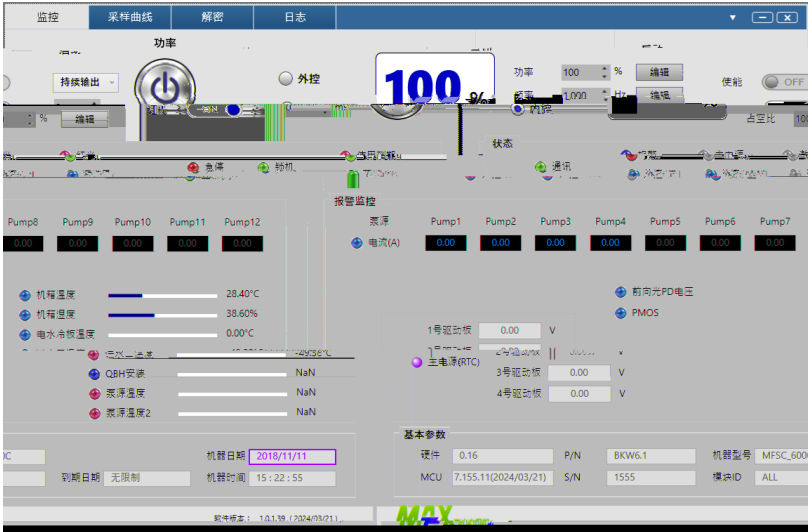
监控 采样曲线 解密 日志

功率

持续输出

外控

100 %

功率 100 % 编辑

频率 1,000 Hz 编辑

使能 OFF

内控

% 编辑

占空比

状态

急停

触机

通讯

报警监控

Pump8 Pump9 Pump10 Pump11 Pump12

0.00 0.00 0.00 0.00 0.00

泵源 Pump1 Pump2 Pump3 Pump4 Pump5 Pump6 Pump7

电流(A) 0.00 0.00 0.00 0.00 0.00 0.00 0.00

机箱温度 28.40°C

机箱湿度 38.60%

电水冷板温度 0.00°C

前向光PD电压

PMOS

1号驱动板 0.00 V

主电源(RTC)

QBH安装 NaN

3号驱动板 0.00 V

泵源温度 NaN

4号驱动板 0.00 V

泵源温度2 NaN

基本参数

机器日期 2018/11/11

硬件 0.16 P/N BKW6.1 机器型号 MFSC_600

到期日期 无限制 机器时间 15 : 22 : 55

MCU 7.155.11(2024/03/21) S/N 1555 模块ID ALL

软件版本： 1.0.1.39（2024/03/21）

MAX